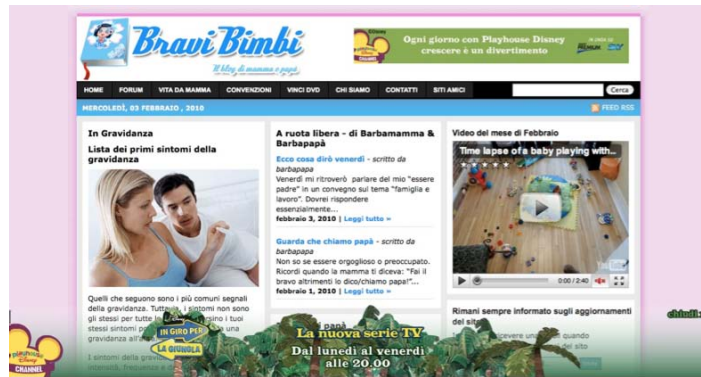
Bravi Bimbi

Il blog di mamme e papà

Ogni giorno con Playhouse Disney crescere è un divertimento

HOME FORUM VITA DA MAMMA CONVENZIONI VINCI DVD CHI SIAMO CONTATTI SITI AMICI

Cerca

MERCOLEDÌ, 03 FEBBRAIO , 2010

FEED RSS

In Gravidanza

Lista dei primi sintomi della gravidanza

Quelli che seguono sono i più comuni segnali della gravidanza. Tutt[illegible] i sintomi non sono gli stessi per tutte le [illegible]gio i tuoi stessi sintomi p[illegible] una gravidanza all'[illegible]

I sintomi della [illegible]

A ruota libera - di Barbamamma & Barbapapà

Ecco cosa dirò venerdì - scritto da barbapapa

Venerdì mi ritroverò parlare del mio "essere padre" in un convegno sul tema "famiglia e lavoro". Dovrei rispondere essenzialmente...

febbraio 3, 2010 | Leggi tutto »

Guarda che chiamo papà - scritto da barbapapa

Non so se essere orgoglioso o preoccupato. Ricordi quando la mamma ti diceva: "Fai il bravo altrimenti lo dico/chiamo papà!"...

febbraio 1, 2010 | Leggi tutto »

Video del mese di Febbraio

Time lapse of a baby playing with...

0:00 / 2:40

Rimani sempre informato sugli aggiornamenti del sito

Playhouse Disney CHANNEL

IN GIRO PER LA GIUNGLA

La nuova serie TV

Dal lunedì al venerdì alle 20.00